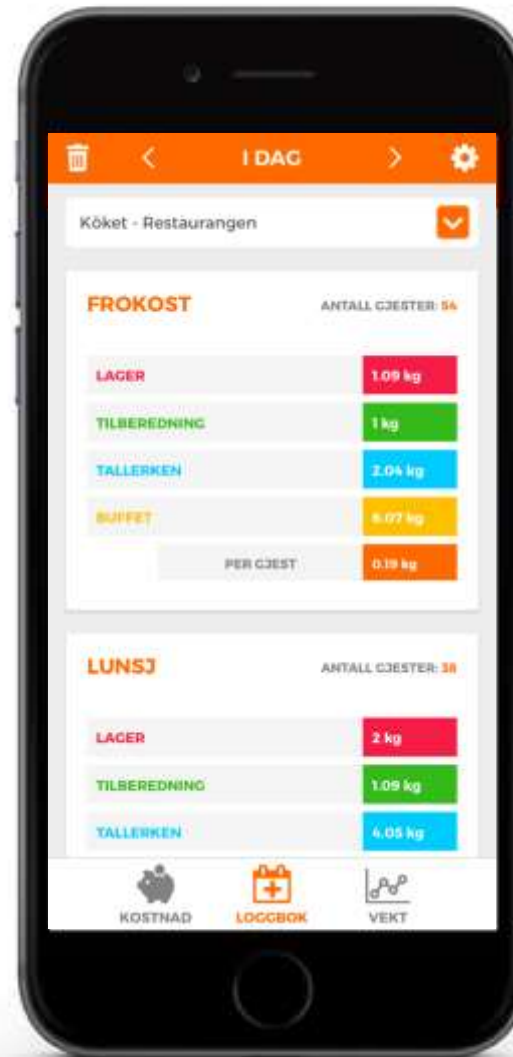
I DAG

Köket - Restaurangen

FROKOST

ANTALL GJESTER: 54

| | |
|---|---|
| LAGER | 1.09 kg |
| TILBEREDNING | 1 kg |
| TALLERKEN | 2.04 kg |
| BUFFET | 6.07 kg |
| PER GJEST | 0.19 kg |

LUNSJ

ANTALL GJESTER: 38

| | |
|---|---|
| LAGER | 2 kg |
| TILBEREDNING | 1.09 kg |
| TALLERKEN | 4.05 kg |

KOSTNAD LOGGBOK VEKT